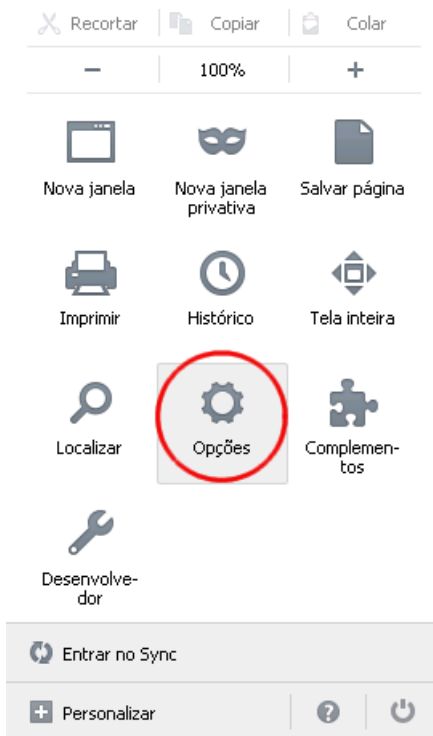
Recortar | Copiar | Colar

— | 100% | +

Nova janela

Nova janela privativa

Salvar página

Imprimir

Histórico

Tela inteira

Localizar

Opções

Complementos

Desenvolvedor

Entrar no Sync

Personalizar